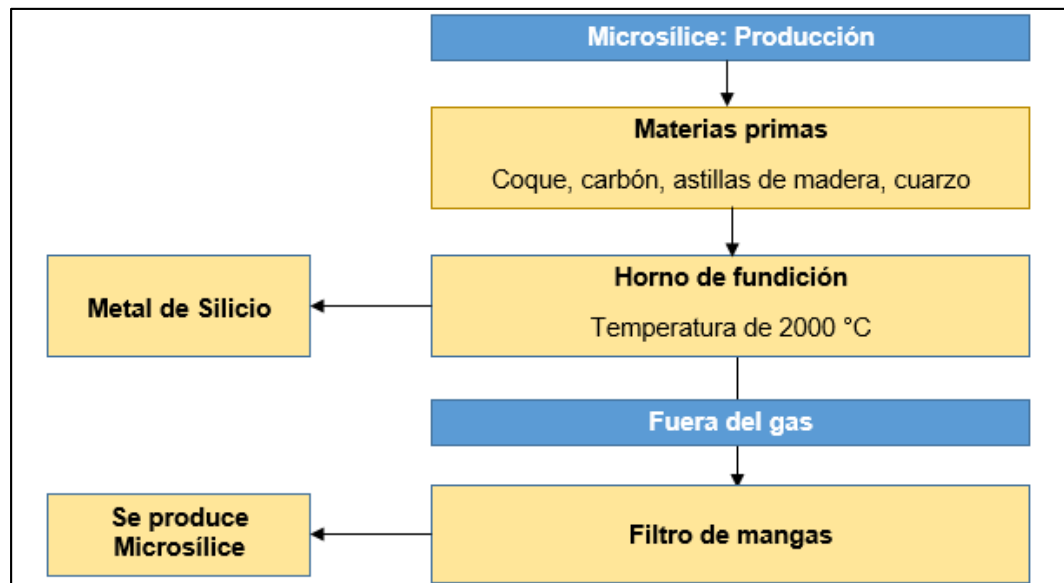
Microsílice: Producción

Materias primas

Coque, carbón, astillas de madera, cuarzo

Horno de fundición

Temperatura de 2000 °C

Metal de Silicio

Fuera del gas

Filtro de mangas

Se produce Microsílice